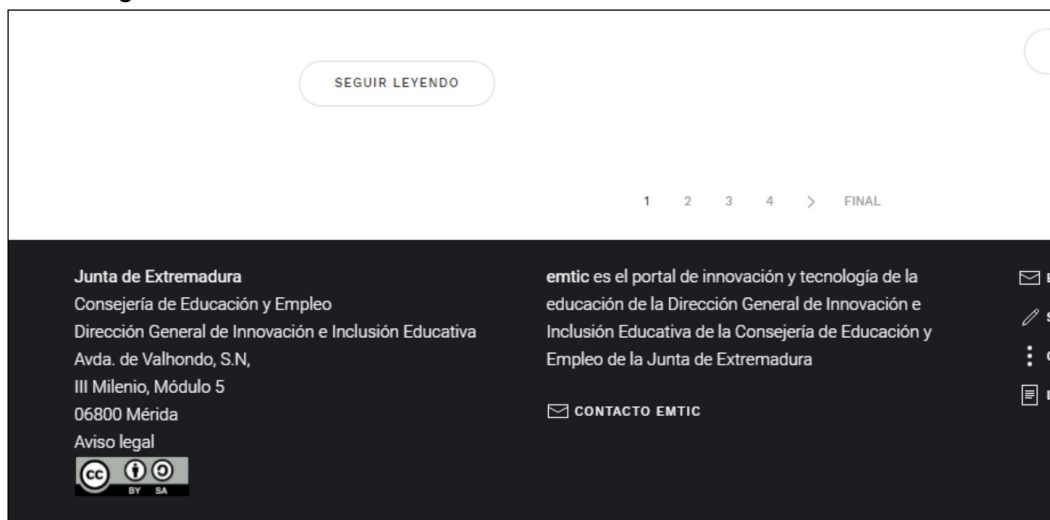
SEGUIR LEYENDO

1 2 3 4 > FINAL

**Junta de Extremadura**
Consejería de Educación y Empleo
Dirección General de Innovación e Inclusión Educativa
Avda. de Valhondo, S.N,
III Milenio, Módulo 5
06800 Mérida
Aviso legal

BY SA

**emtic** es el portal de innovación y tecnología de la educación de la Dirección General de Innovación e Inclusión Educativa de la Consejería de Educación y Empleo de la Junta de Extremadura

CONTACTO EMTIC